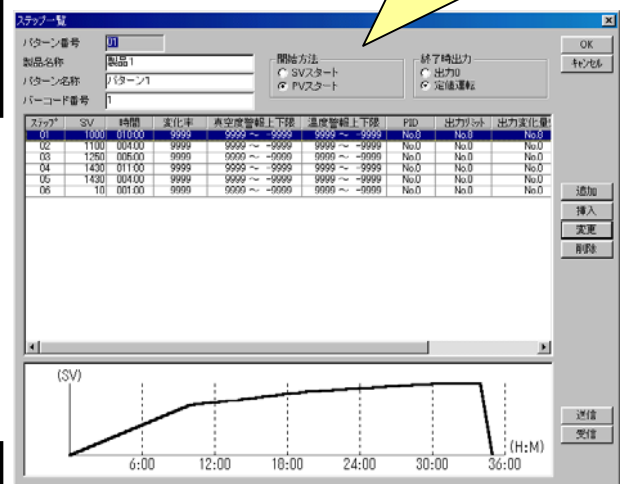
ステップ一覧

パターン番号 01
製品名称 製品1
パターン名称 パターン1
バーコード番号 1

開始方法
SVスタート
PVスタート

終了時出力
出力0
定値運転

OK
キャンセル

| ステップ | SV | 時間 | 変化率 | 真空度警報上下限 | 温度警報上下限 | PID | 出力リミット | 出力変化量 |
|---|---|---|---|---|---|---|---|---|
| 01 | 1000 | 010:00 | 9999 | 9999 ～ -9999 | 9999 ～ -9999 | No.0 | No.0 | No.0 |
| 02 | 1100 | 004:00 | 9999 | 9999 ～ -9999 | 9999 ～ -9999 | No.0 | No.0 | No.0 |
| 03 | 1250 | 005:00 | 9999 | 9999 ～ -9999 | 9999 ～ -9999 | No.0 | No.0 | No.0 |
| 04 | 1430 | 011:00 | 9999 | 9999 ～ -9999 | 9999 ～ -9999 | No.0 | No.0 | No.0 |
| 05 | 1430 | 004:00 | 9999 | 9999 ～ -9999 | 9999 ～ -9999 | No.0 | No.0 | No.0 |
| 06 | 10 | 001:00 | 9999 | 9999 ～ -9999 | 9999 ～ -9999 | No.0 | No.0 | No.0 |

追加
挿入
変更
削除

(SV)
(H:M)
6:00
12:00
18:00
24:00
30:00
36:00

送信
受信